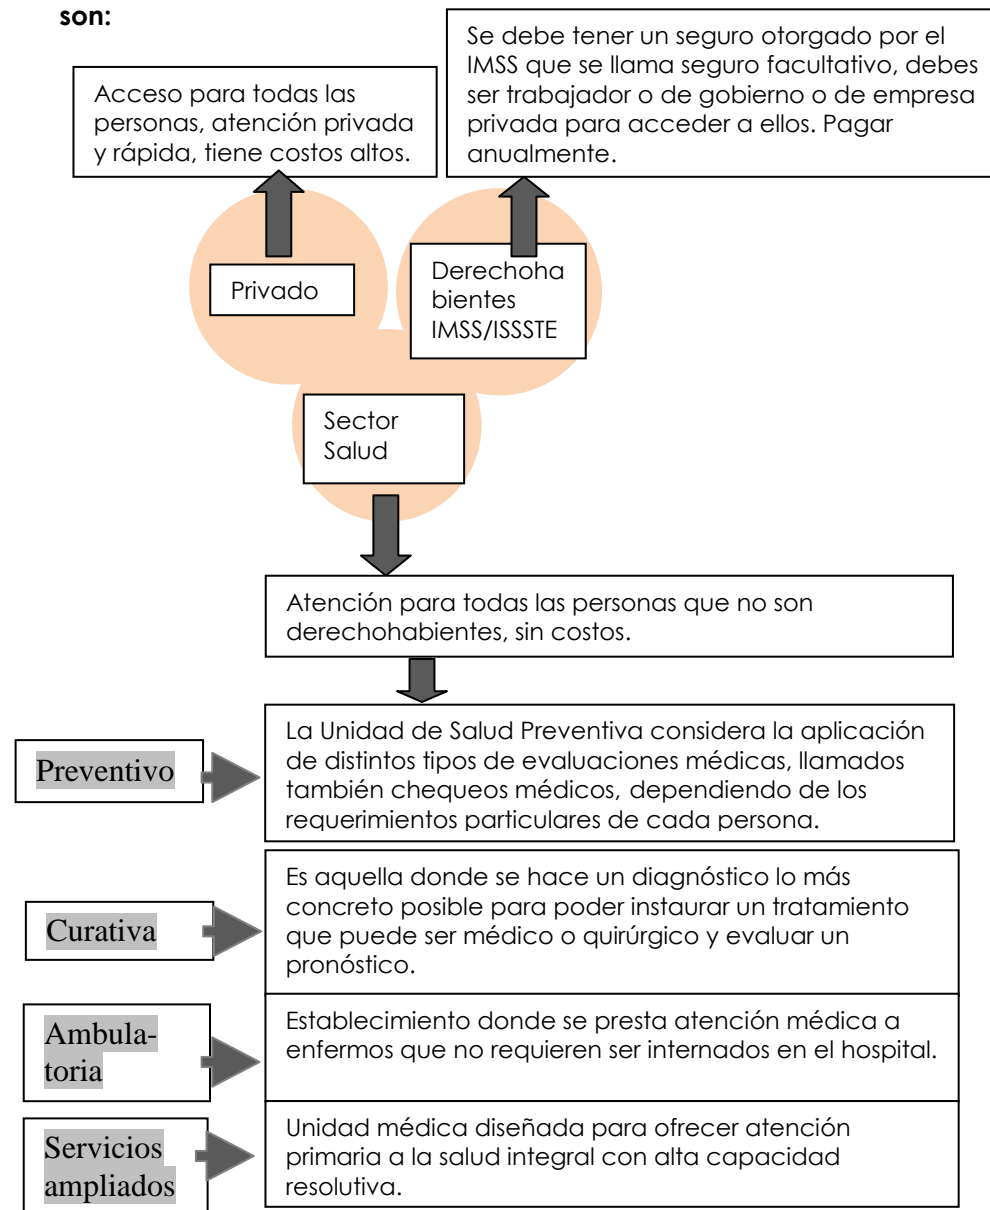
son:

Acceso para todas las personas, atención privada y rápida, tiene costos altos.

Se debe tener un seguro otorgado por el IMSS que se llama seguro facultativo, debes ser trabajador o de gobierno o de empresa privada para acceder a ellos. Pagar anualmente.

Privado

Derechohabientes IMSS/ISSSTE

Sector Salud

Atención para todas las personas que no son derechohabientes, sin costos.

Preventivo

La Unidad de Salud Preventiva considera la aplicación de distintos tipos de evaluaciones médicas, llamados también chequeos médicos, dependiendo de los requerimientos particulares de cada persona.

Curativa

Es aquella donde se hace un diagnóstico lo más concreto posible para poder instaurar un tratamiento que puede ser médico o quirúrgico y evaluar un pronóstico.

Ambulatoria

Establecimiento donde se presta atención médica a enfermos que no requieren ser internados en el hospital.

Servicios ampliados

Unidad médica diseñada para ofrecer atención primaria a la salud integral con alta capacidad resolutiva.